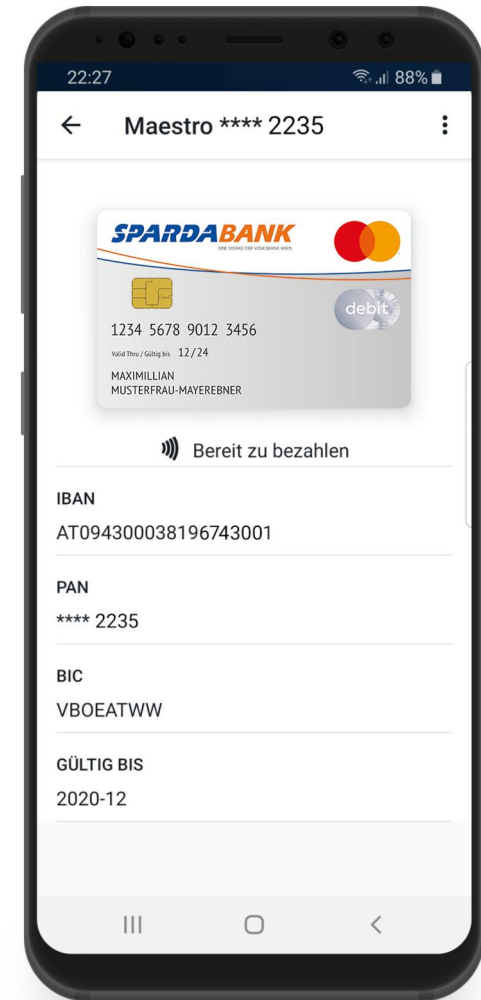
22:27

88%

Maestro **** 2235

SPARDABANK
EINE MARKE DER VOLKSBANK WIEN

debit

1234 5678 9012 3456

Valid Thru / Gültig bis 12/24

MAXIMILLIAN
MUSTERFRAU-MAYEREBNER

Bereit zu bezahlen

IBAN
AT094300038196743001

PAN
**** 2235

BIC
VBOEATWW

GÜLTIG BIS
2020-12